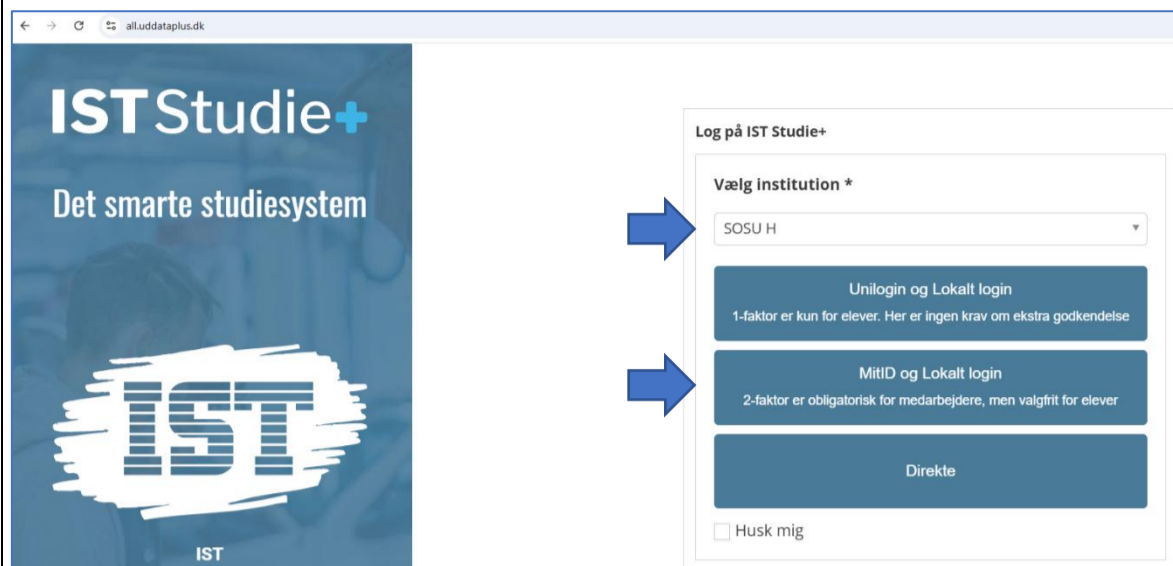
all.uddataplus.dk

IST Studie+

Det smarte studiesystem

IST

IST

Log på IST Studie+

Vælg institution *

SOSU H

Unilogin og Lokalt login
1-faktor er kun for elever. Her er ingen krav om ekstra godkendelse

MitID og Lokalt login
2-faktor er obligatorisk for medarbejdere, men valgfrit for elever

Direkte

Husk mig